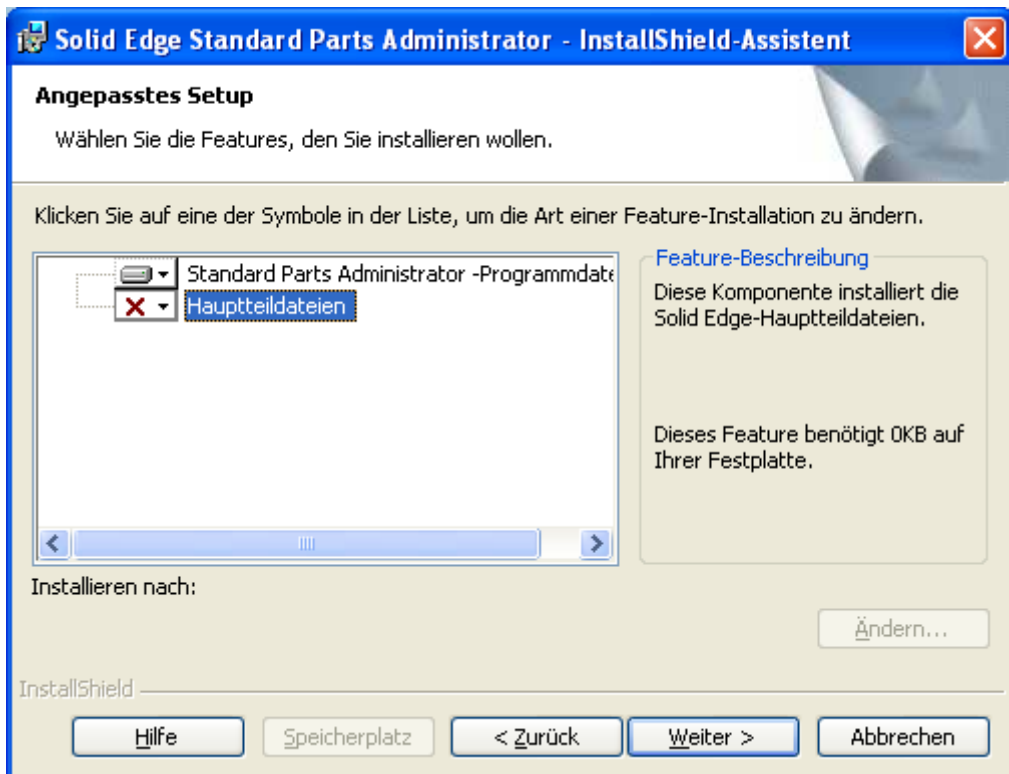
Solid Edge Standard Parts Administrator - InstallShield-Assistent

Angepasstes Setup

Wählen Sie die Features, den Sie installieren wollen.

Klicken Sie auf eine der Symbole in der Liste, um die Art einer Feature-Installation zu ändern.

Standard Parts Administrator -Programmdate

Hauptteildateien

Feature-Beschreibung

Diese Komponente installiert die Solid Edge-Hauptteildateien.

Dieses Feature benötigt 0KB auf Ihrer Festplatte.

Installieren nach:

Ändern...

InstallShield

Hilfe

Speicherplatz

< Zurück

Weiter >

Abbrechen